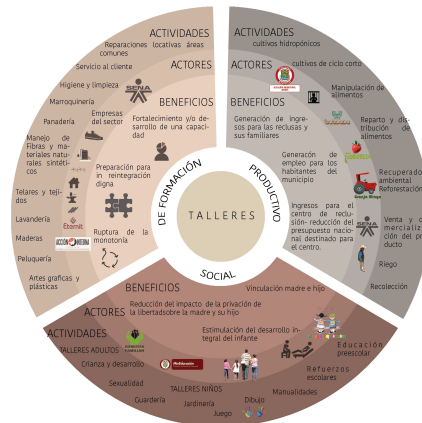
ACTIVIDADES
Reparaciones locativas áreas comunes
Servicio al cliente
Higiene y limpieza
Marroquinería
Panadería
Manejo de Fibras y materiales naturales sintéticos
Telares y tejidos
Lavandería
Maderas
Peluquería
Artes graficas y plásticas
ACTORES
SENA
Empresas del sector
Etomit
ACCIÓN INTERNA
BENEFICIOS
Fortalecimiento y/o desarrollo de una capacidad
Preparación para la reintegración digna
Ruptura de la monotonía
DE FORMACIÓN

ACTIVIDADES
cultivos hidropónicos
cultivos de ciclo corto
Manipulación de alimentos
Reparto y distribución alimentos
Recuperación ambiental Reforestación
Venta y comercialización del producto
Riego
Recolección
ACTORES
SENA
BENEFICIOS
Generación de ingresos para las reclusas y sus familiares
Generación de empleo para los habitantes del municipio
Ingresos para el centro de reclusión- reducción del presupuesto nacional destinado para el centro.
PRODUCTIVO

TALLERES

SOCIAL
BENEFICIOS
Reducción del impacto de la privación de la libertadsobre la madre y su hijo
Vinculación madre e hijo
Estimulación del desarrollo integral del infante
ACTORES
ACTIVIDADES
TALLERES ADULTOS
Crianza y desarrollo
Sexualidad
TALLERES NIÑOS
Guardería
Jardinería
Juego
Dibujo
Manualidades
Refuerzos escolares
Educación preescolar